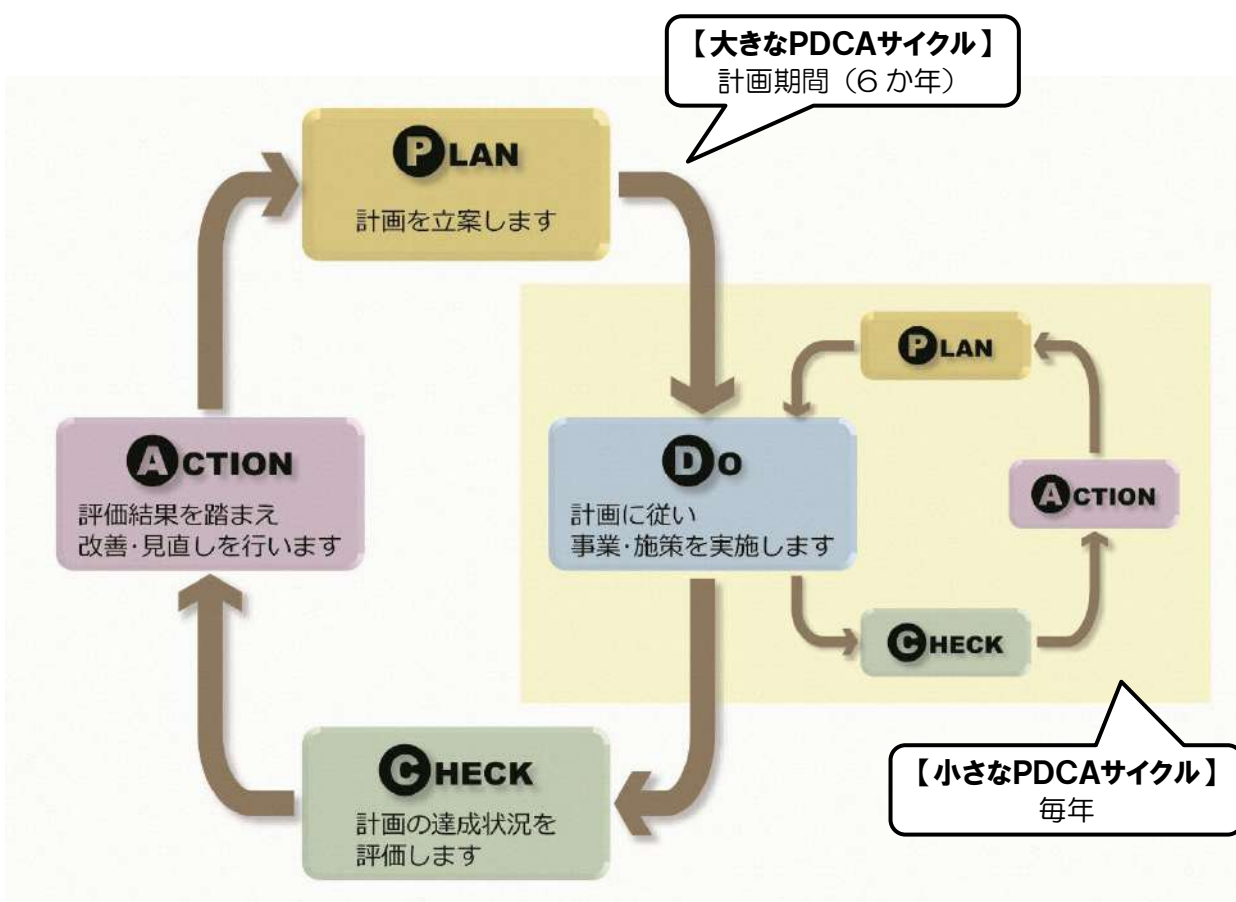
【大きなPDCAサイクル】
計画期間（6 か年）

PLAN
計画を立案します

DO
計画に従い
事業・施策を実施します

PLAN

ACTION

CHECK

ACTION
評価結果を踏まえ
改善・見直しを行います

CHECK
計画の達成状況を
評価します

【小さなPDCAサイクル】
毎年